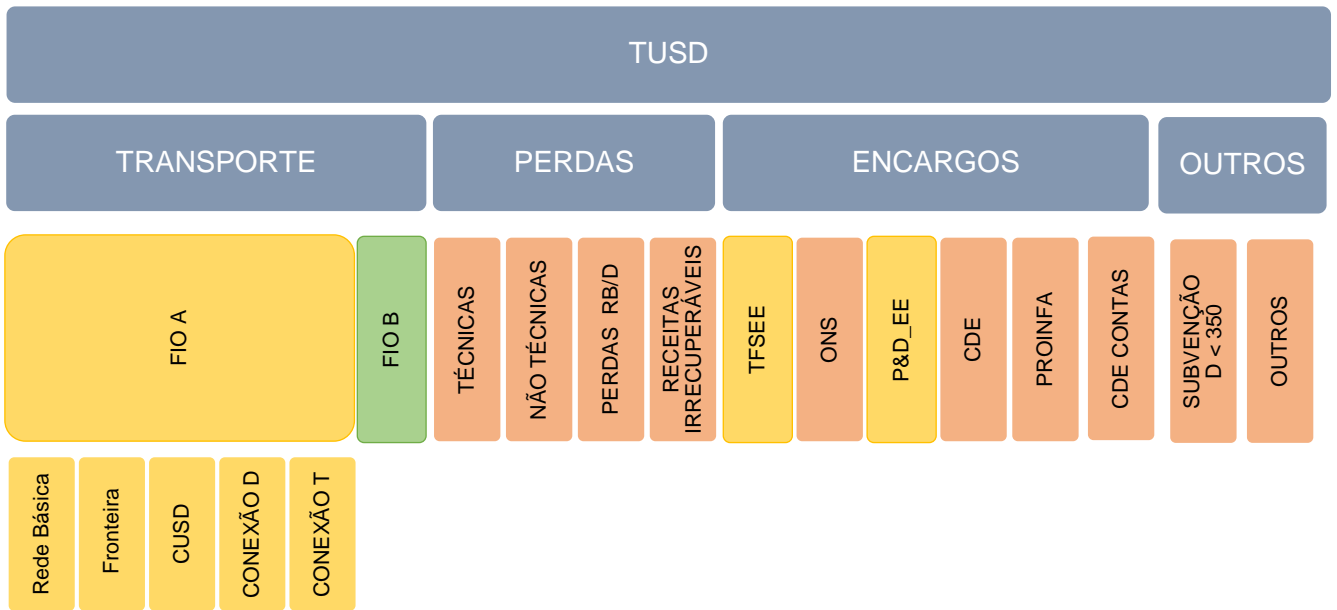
TUSD

TRANSPORTE

PERDAS

ENCARGOS

OUTROS

FIO A

FIO B

TÉCNICAS

NÃO TÉCNICAS

PERDAS RB/D

RECEITAS IRRECUPERÁVEIS

TFSEE

ONS

P&D_EE

CDE

PROINFA

CDE CONTAS

SUBVENÇÃO D < 350

OUTROS

Rede Básica

Fronteira

CUSD

CONEXÃO D

CONEXÃO T